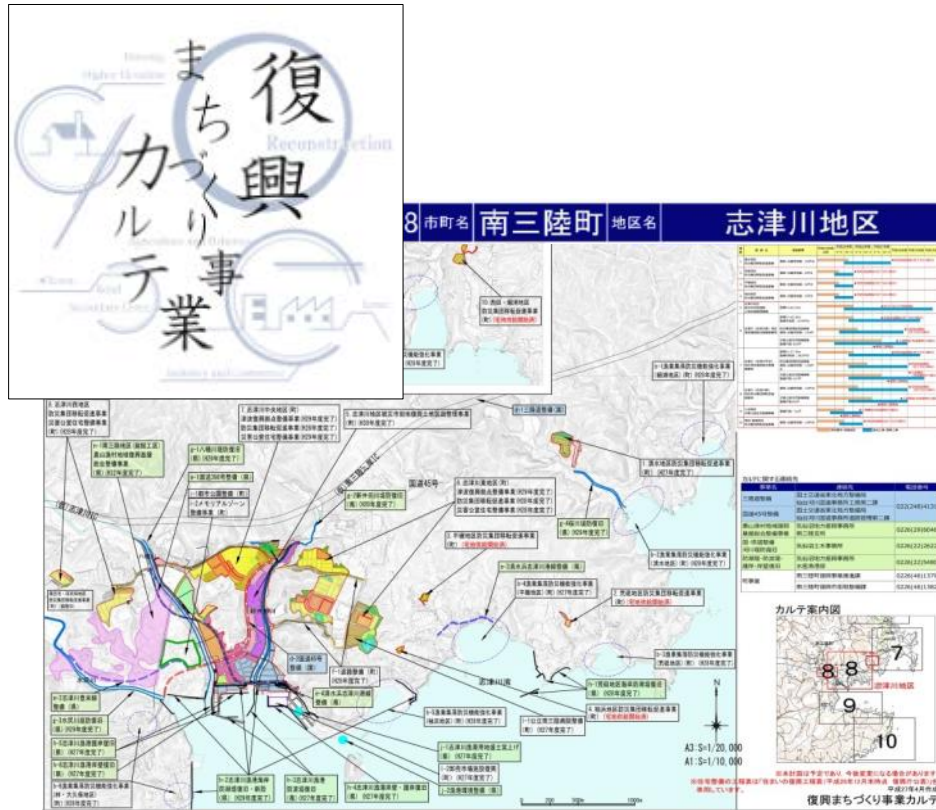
復興まちづくり事業カルテ

Housing Higher Elevation Reconstruction

8 市町名 南三陸町 地区名 志津川地区

国道45号

志津川湾

カルテ案内図

8 8 7

9

10

志津川地区

A3:S=1/20,000
A1:S=1/10,000

復興まちづくり事業カルテ